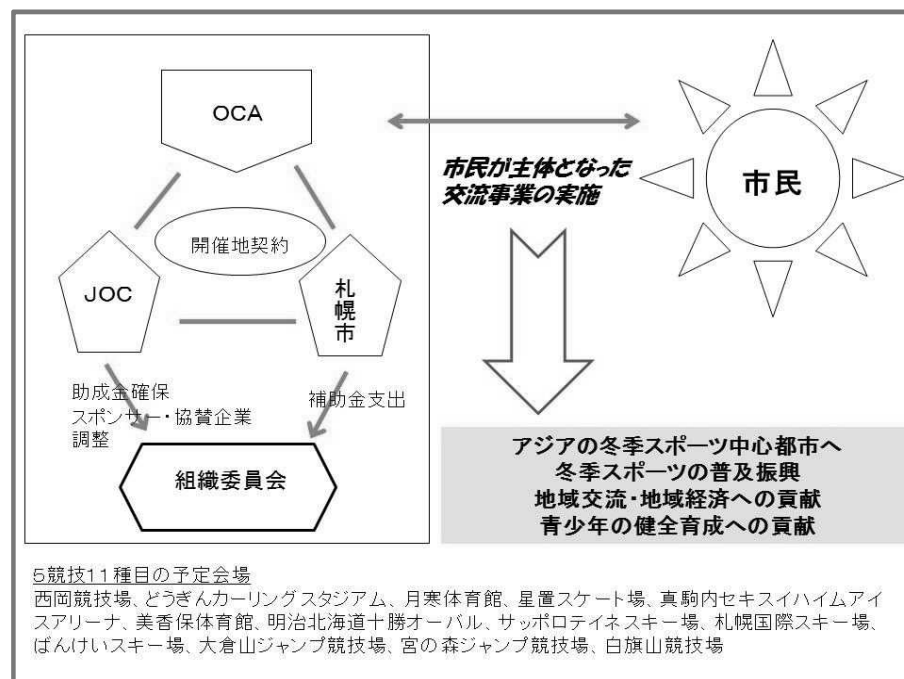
OCA

開催地契約

JOC

札幌市

助成金確保
スポンサー・協賛企業調整

補助金支出

組織委員会

市民が主体となった交流事業の実施

市民

アジアの冬季スポーツ中心都市へ
冬季スポーツの普及振興
地域交流・地域経済への貢献
青少年の健全育成への貢献

5競技11種目の予定会場
西岡競技場、どうぎんカーリングスタジアム、月寒体育館、星置スケート場、真駒内セキスイハイムアイスアリーナ、美香保体育館、明治北海道十勝オーバル、サッポロテイネスキー場、札幌国際スキー場、ばんけいスキー場、大倉山ジャンプ競技場、宮の森ジャンプ競技場、白旗山競技場